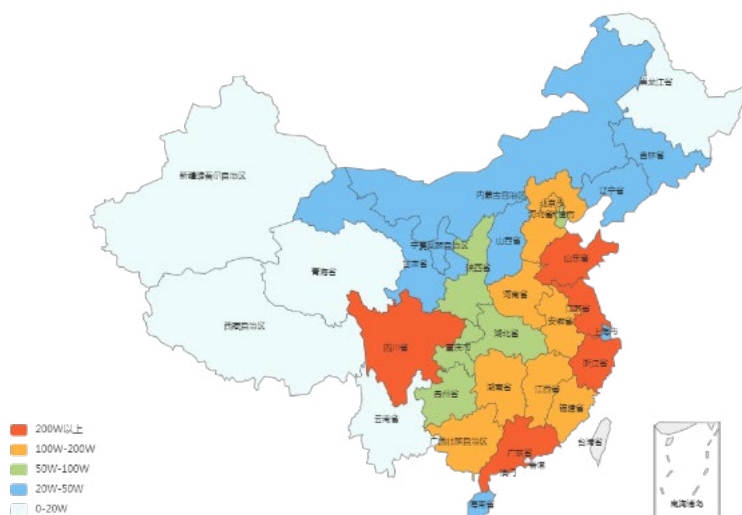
黑龙江省

吉林省

辽宁省

新疆维吾尔自治区

内蒙古自治区

北京市

河北省

天津市

宁夏回族自治区

山西省

山东省

甘肃省

陕西省

青海省

河南省

江苏省

安徽省

上海市

西藏自治区

四川省

重庆市

湖北省

浙江省

湖南省

江西省

贵州省

福建省

云南省

台湾省

广西壮族自治区

广东省

香港

澳门

海南省

南海诸岛

200W以上
100W-200W
50W-100W
20W-50W
0-20W